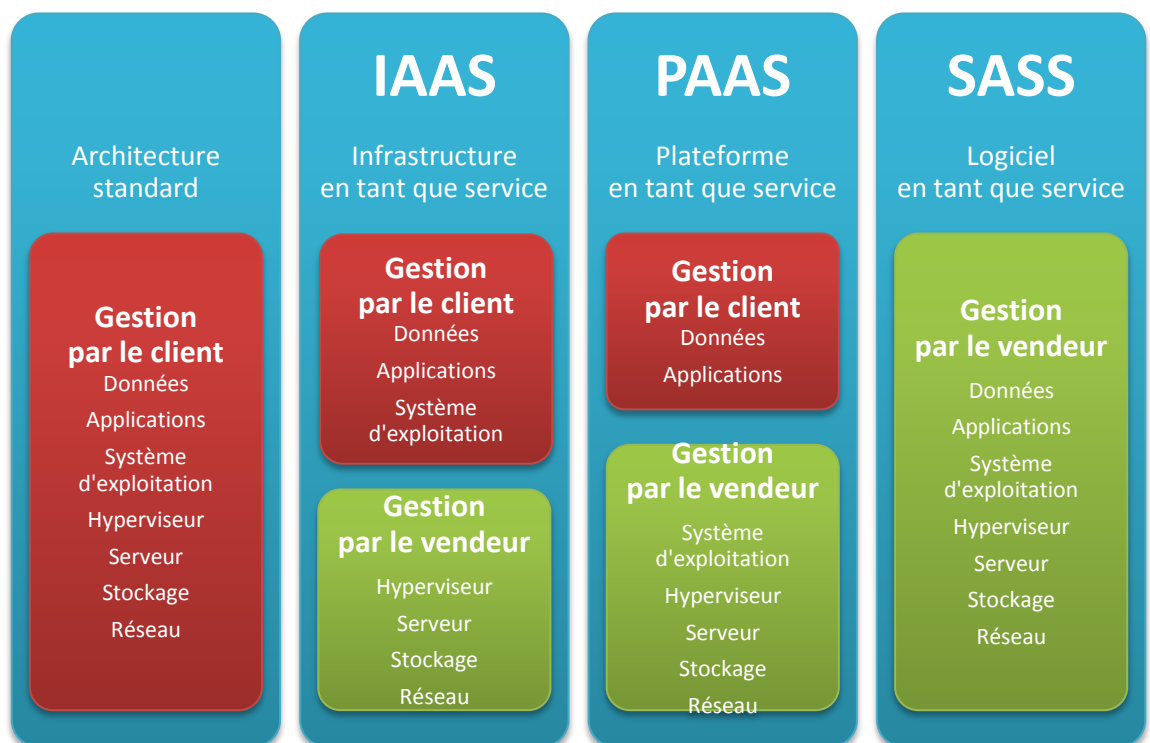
Architecture standard

Gestion par le client
Données
Applications
Système d'exploitation
Hyperviseur
Serveur
Stockage
Réseau

IAAS

Infrastructure en tant que service

Gestion par le client
Données
Applications
Système d'exploitation

Gestion par le vendeur
Hyperviseur
Serveur
Stockage
Réseau

PAAS

Plateforme en tant que service

Gestion par le client
Données
Applications

Gestion par le vendeur
Système d'exploitation
Hyperviseur
Serveur
Stockage
Réseau

SASS

Logiciel en tant que service

Gestion par le vendeur
Données
Applications
Système d'exploitation
Hyperviseur
Serveur
Stockage
Réseau